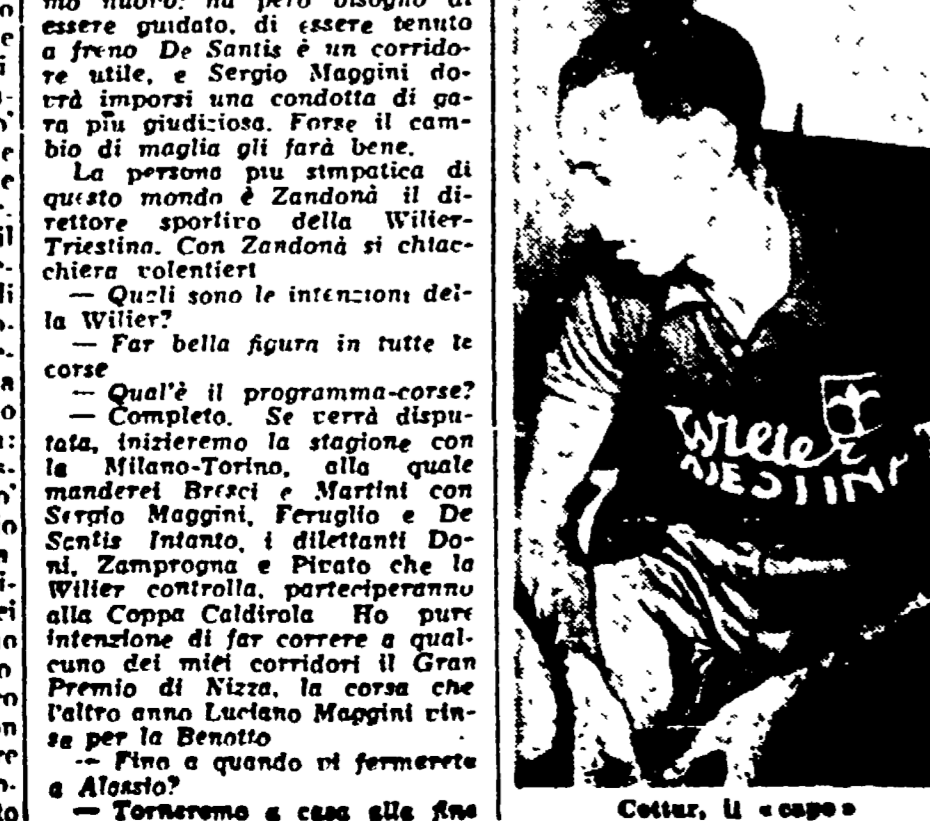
mo nuovo: ha però bisogno di essere guidato, di essere tenuto a freno De Santis è un corridore utile, e Sergio Maggini dovrà imporsi una condotta di gara più giudiziosa. Forse il cambio di maglia gli farà bene.

La persona più simpatica di questo mondo è Zandonà il direttore sportivo della Wilier-Triestina. Con Zandonà si chiacchiera volentieri

— Quali sono le intenzioni della Wilier?

— Far bella figura in tutte le corse

— Qual'è il programma-corse?

— Completo. Se verrà disputata, inizieremo la stagione con la Milano-Torino, alla quale manderei Bresci e Martini con Sergio Maggini, Feruglio e De Santis Intanto, i dilettanti Doni, Zamprogna e Pirato che la Wilier controlla, parteciperanno alla Coppa Caldirola Ho pure intenzione di far correre a qualcuno dei miei corridori il Gran Premio di Nizza, la corsa che l'altro anno Luciano Maggini vinse per la Benotto

— Fino a quando vi fermerete a Alassio?

— Torneremo a casa alla fine

Wilier Triestina

Cottur, il «capo»